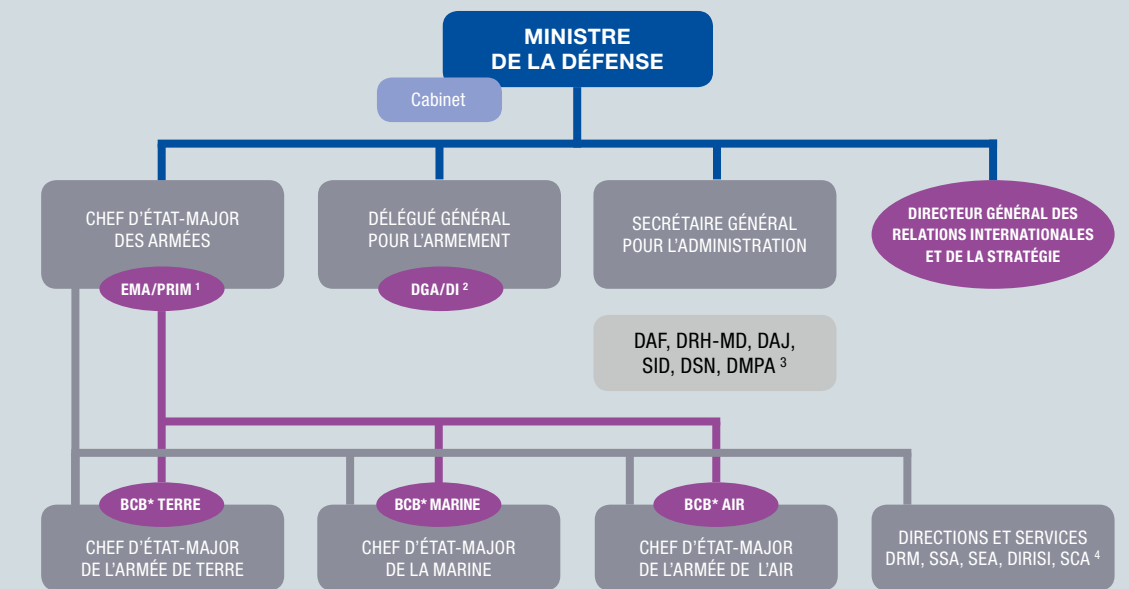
MINISTRE
DE LA DÉFENSE

Cabinet

CHEF D'ÉTAT-MAJOR
DES ARMÉES

EMA/PRIM $^{1}$

DÉLÉGUÉ GÉNÉRAL
POUR L'ARMEMENT

DGA/DI $^{2}$

SECRÉTAIRE GÉNÉRAL
POUR L'ADMINISTRATION

DIRECTEUR GÉNÉRAL DES
RELATIONS INTERNATIONALES
ET DE LA STRATÉGIE

DAF, DRH-MD, DAJ,
SID, DSN, DMPA $^{3}$

BCB* TERRE

CHEF D'ÉTAT-MAJOR
DE L'ARMÉE DE TERRE

BCB* MARINE

CHEF D'ÉTAT-MAJOR
DE LA MARINE

BCB* AIR

CHEF D'ÉTAT-MAJOR
DE L'ARMÉE DE L'AIR

DIRECTIONS ET SERVICES
DRM, SSA, SEA, DIRISI, SCA $^{4}$